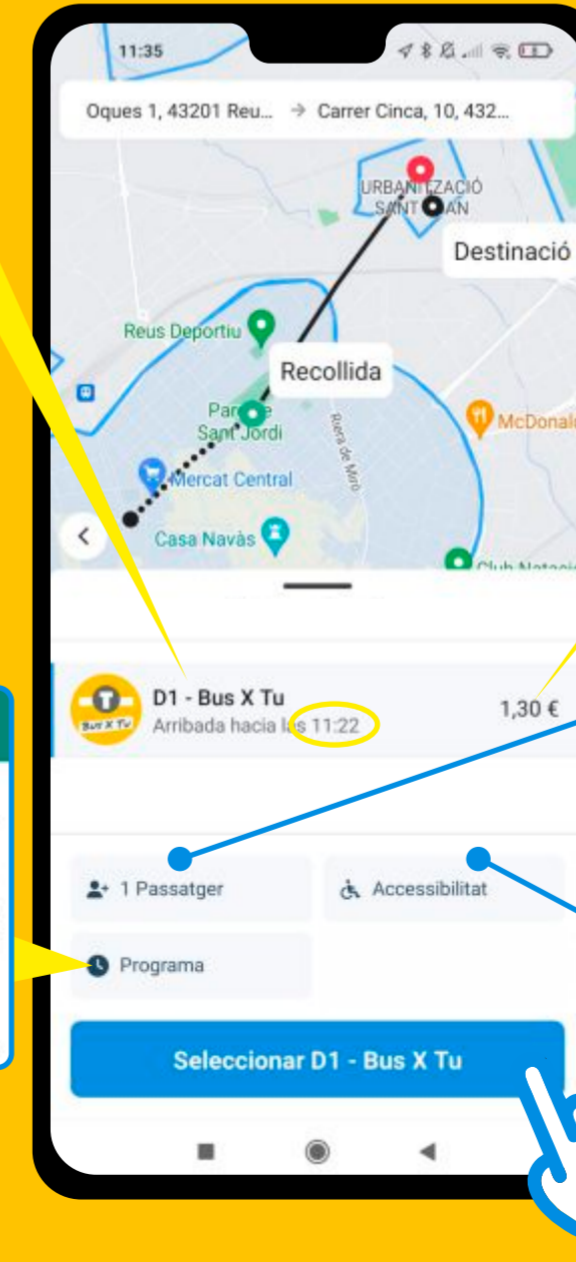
11:35

Oques 1, 43201 Reu... → Carrer Cinca, 10, 432...

URBANITZACIÓ SANT JOAN

Destinació

Reus Deportiu

Recollida

Parc de Sant Jordi

Riera de Miró

McDonald

Mercat Central

Casa Navàs

Club Natació

<

Bus X Tu

D1 - Bus X Tu
Arribada hacia las 11:22

1,30 €

1 Passatger

Accessibilitat

Programa

Seleccionar D1 - Bus X Tu